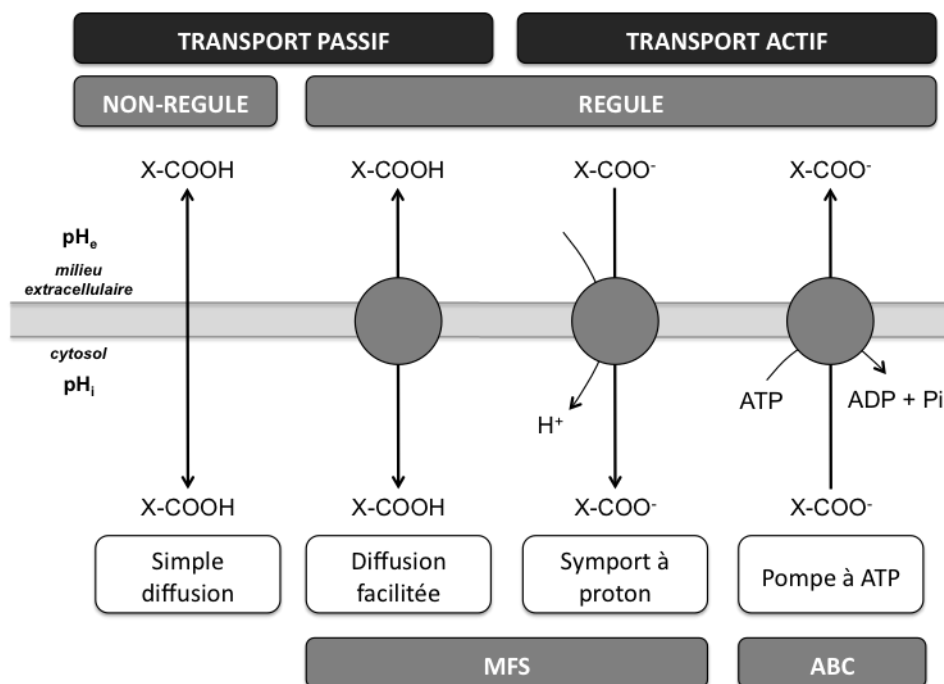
TRANSPORT PASSIF

TRANSPORT ACTIF

NON-REGULE

REGULE

X-COOH

X-COOH

X-COO$^-$

X-COO$^-$

pH$_e$

milieu extracellulaire

cytosol

pH$_i$

ATP

ADP + Pi

H$^+$

X-COOH

X-COOH

X-COO$^-$

X-COO$^-$

Simple diffusion

Diffusion facilitée

Symport à proton

Pompe à ATP

MFS

ABC